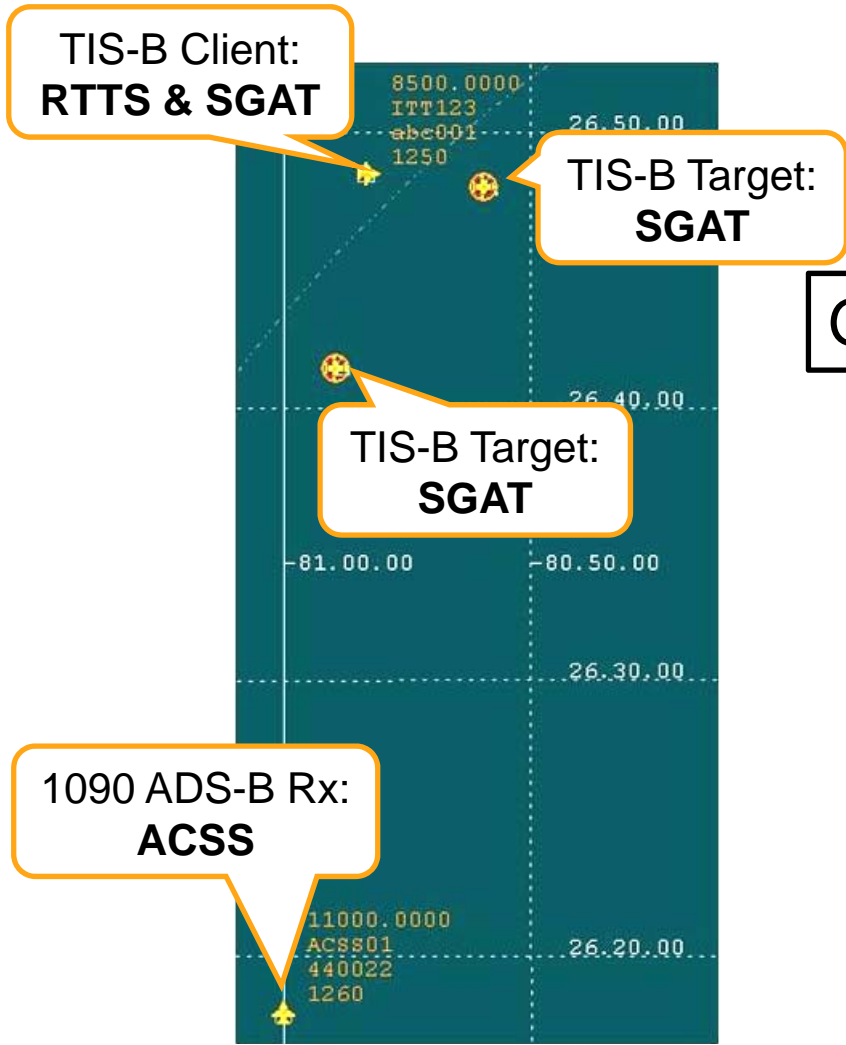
TIS-B Client:
**RTTS & SGAT**

8500.0000
ITT123
abc001
1250

26.50.00

TIS-B Target:
**SGAT**

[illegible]

26.40.00

TIS-B Target:
**SGAT**

-81.00.00

-80.50.00

26.30.00

1090 ADS-B Rx:
**ACSS**

11000.0000
ACSS01
440022
1260

26.20.00